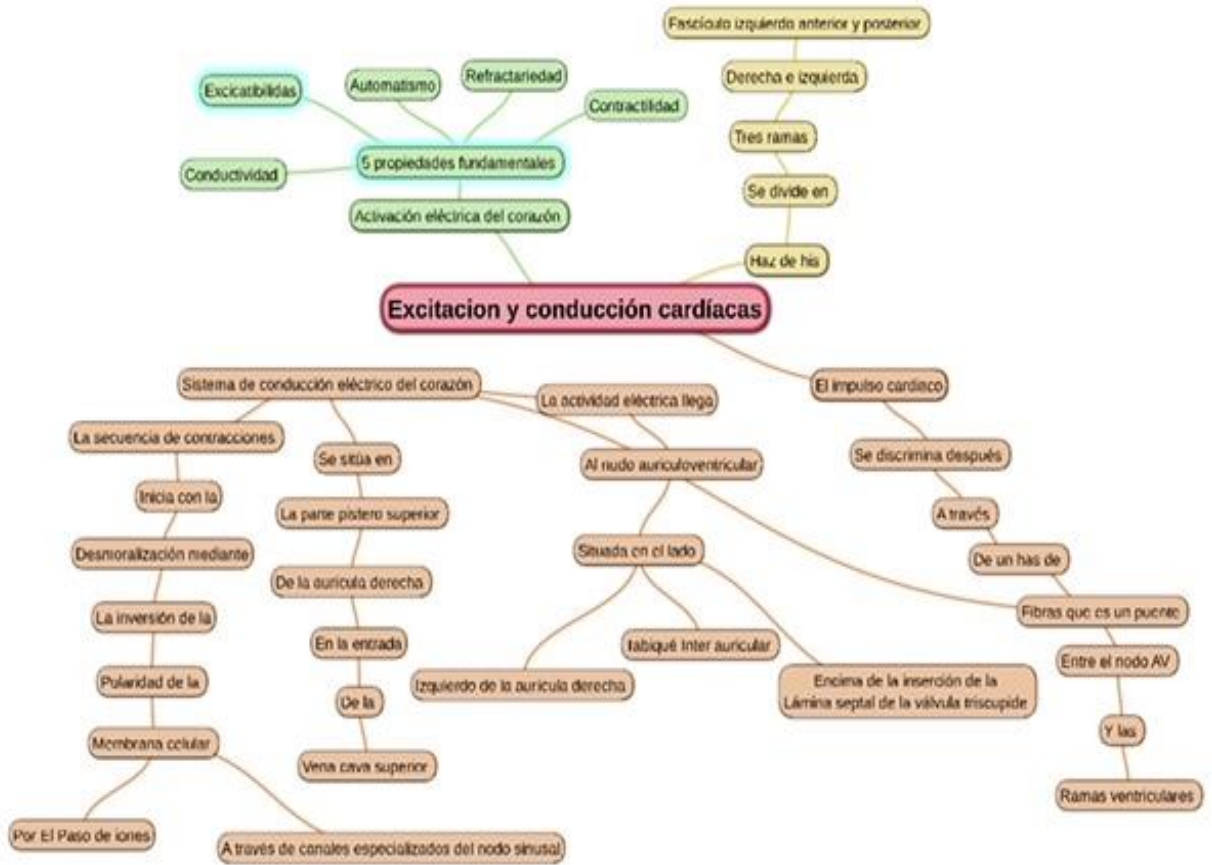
Excitacion y conducción cardíacas

Activación eléctrica del corazón
5 propiedades fundamentales
Excicatibilidas
Automatismo
Refractariedad
Contractilidad
Conductividad

Haz de his
Se divide en
Tres ramas
Derecha e izquierda
Fascículo izquierdo anterior y posterior

Sistema de conducción eléctrico del corazón
La secuencia de contracciones
Inicia con la
Desmoralización mediante
La inversión de la
Polaridad de la
Membrana celular
Por El Paso de iones
A través de canales especializados del nodo sinusal

Se sitúa en
La parte pistero superior
De la aurícula derecha
En la entrada
De la
Vena cava superior

La actividad eléctrica llega
Al nudo auriculoventricular
Situada en el lado
Izquierdo de la aurícula derecha
tabiqué Inter auricular
Encima de la inserción de la Lámina septal de la válvula triscupide

El impulso cardiaco
Se discrimina después
A través
De un has de
Fibras que es un puente
Entre el nodo AV
Y las
Ramas ventriculares